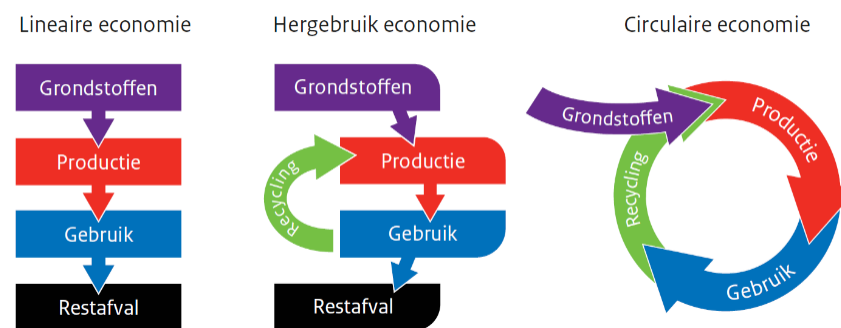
Lineaire economie

Grondstoffen

Productie

Gebruik

Restafval

Hergebruik economie

Grondstoffen

Recycling

Productie

Gebruik

Restafval

Circulaire economie

Grondstoffen

Productie

Recycling

Gebruik